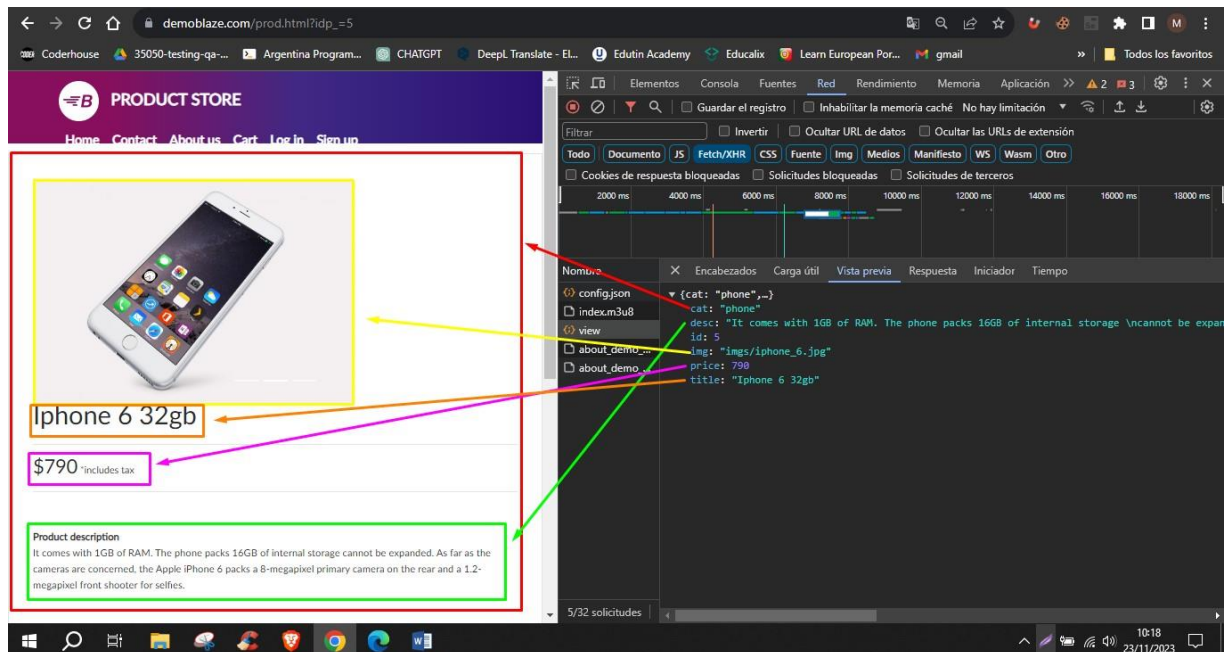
demoblaze.com/prod.html?idp_=5

Coderhouse 35050-testing-qa-... Argentina Program... CHATGPT DeepL Translate - El... Edutin Academy Educalix Learn European Por... gmail » Todos los favoritos

PRODUCT STORE

Home Contact About us Cart Log in Sign up

Iphone 6 32gb

$790 *includes tax

Product description
It comes with 1GB of RAM. The phone packs 16GB of internal storage cannot be expanded. As far as the cameras are concerned, the Apple iPhone 6 packs a 8-megapixel primary camera on the rear and a 1.2-megapixel front shooter for selfies.

Elementos Consola Fuentes Red Rendimiento Memoria Aplicación » ⚠2 3

Guardar el registro Inhabilitar la memoria caché No hay limitación

Filtrar Invertir Ocultar URL de datos Ocultar las URLs de extensión

Todo Documento JS Fetch/XHR CSS Fuente Img Medios Manifiesto WS Wasm Otro

Cookies de respuesta bloqueadas Solicitudes bloqueadas Solicitudes de terceros

2000 ms 4000 ms 6000 ms 8000 ms 10000 ms 12000 ms 14000 ms 16000 ms 18000 ms

Nombre
config.json
index.m3u8
view
about_demo_...
about_demo_...

Encabezados Carga útil Vista previa Respuesta Iniciador Tiempo

▼{cat: "phone",…}
cat: "phone"
desc: "It comes with 1GB of RAM. The phone packs 16GB of internal storage \ncannot be expan
id: 5
img: "imgs/iphone_6.jpg"
price: 790
title: "Iphone 6 32gb"

5/32 solicitudes

10:18
23/11/2023